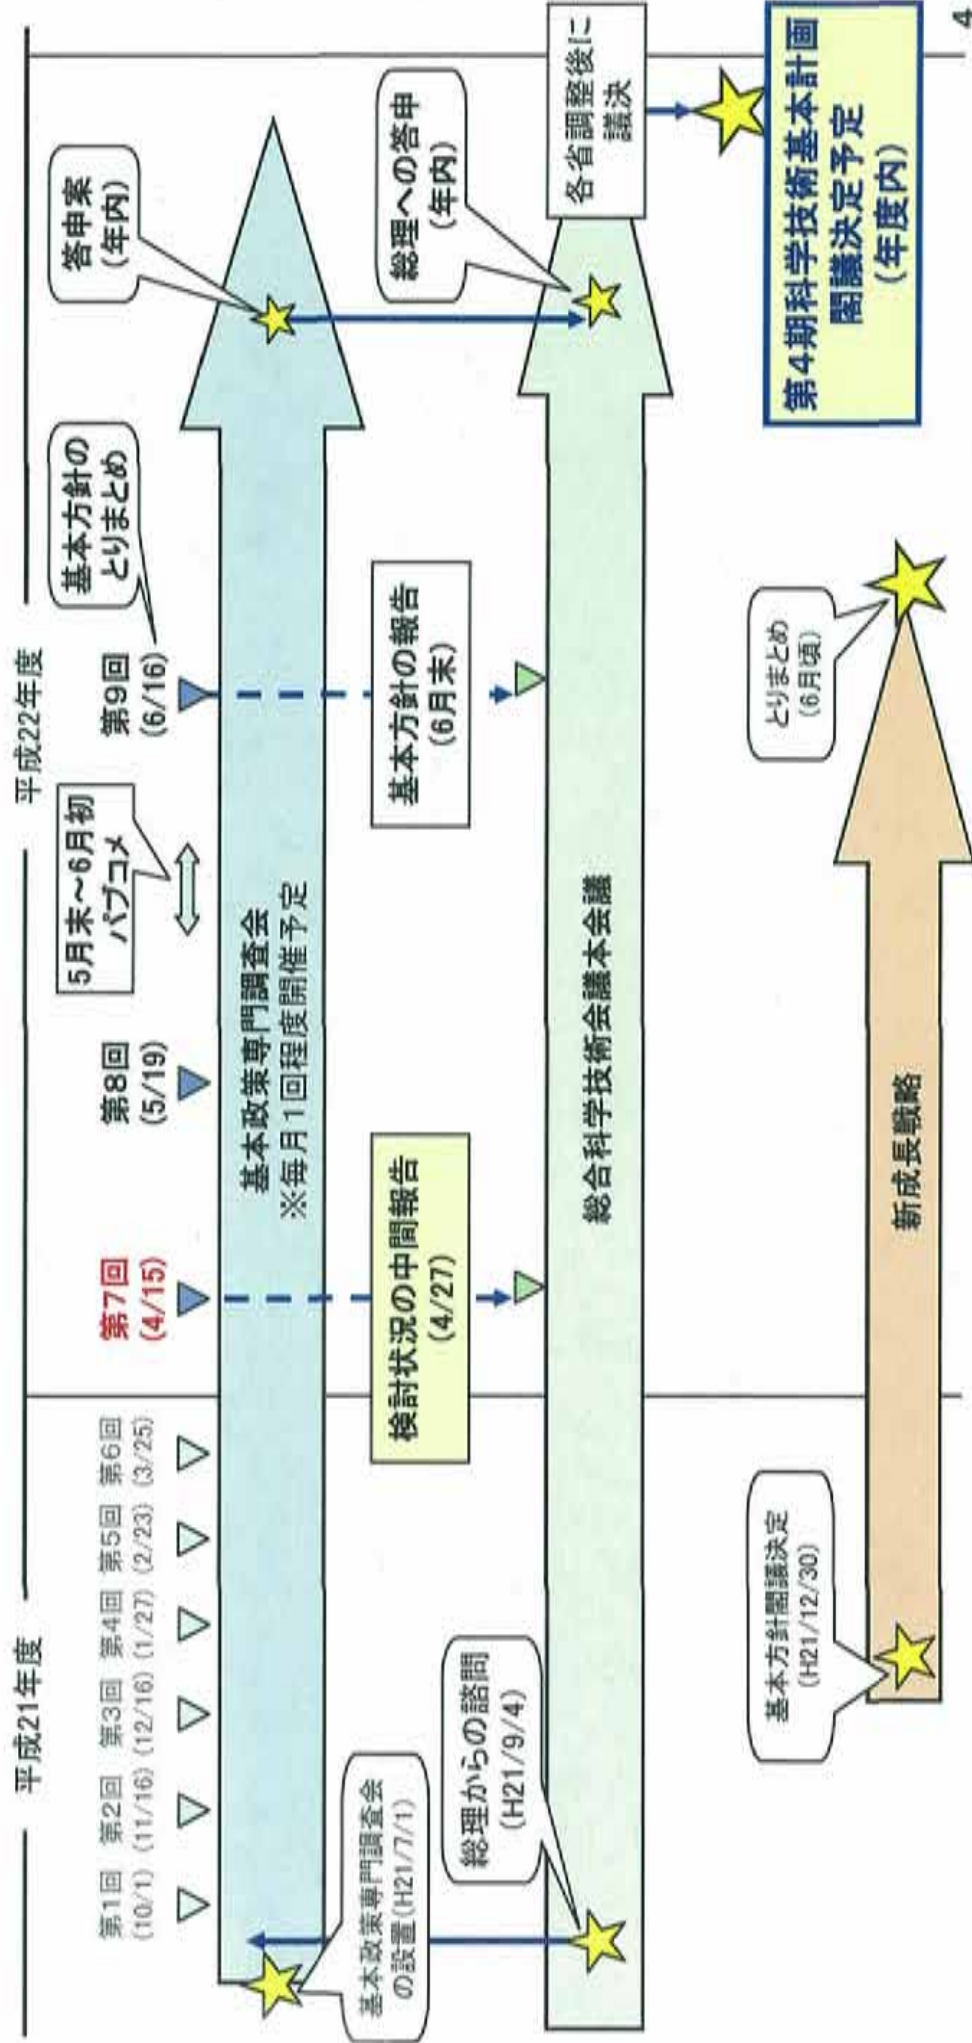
平成21年度

平成22年度

第1回 (10/1)
第2回 (11/16)
第3回 (12/16)
第4回 (1/27)
第5回 (2/23)
第6回 (3/25)

第7回 (4/15)
第8回 (5/19)
5月末～6月初 パブコメ
第9回 (6/16)
基本方針のとりまとめ
答申案 (年内)

基本政策専門調査会の設置 (H21/7/1)

基本政策専門調査会
※毎月1回程度開催予定

総理からの諮問 (H21/9/4)

検討状況の中間報告 (4/27)

基本方針の報告 (6月末)

総理への答申 (年内)

総合科学技術会議本会議

各省調整後に議決

第4期科学技術基本計画 閣議決定予定 (年度内)

基本方針閣議決定 (H21/12/30)

新成長戦略

とりまとめ (6月頃)

4